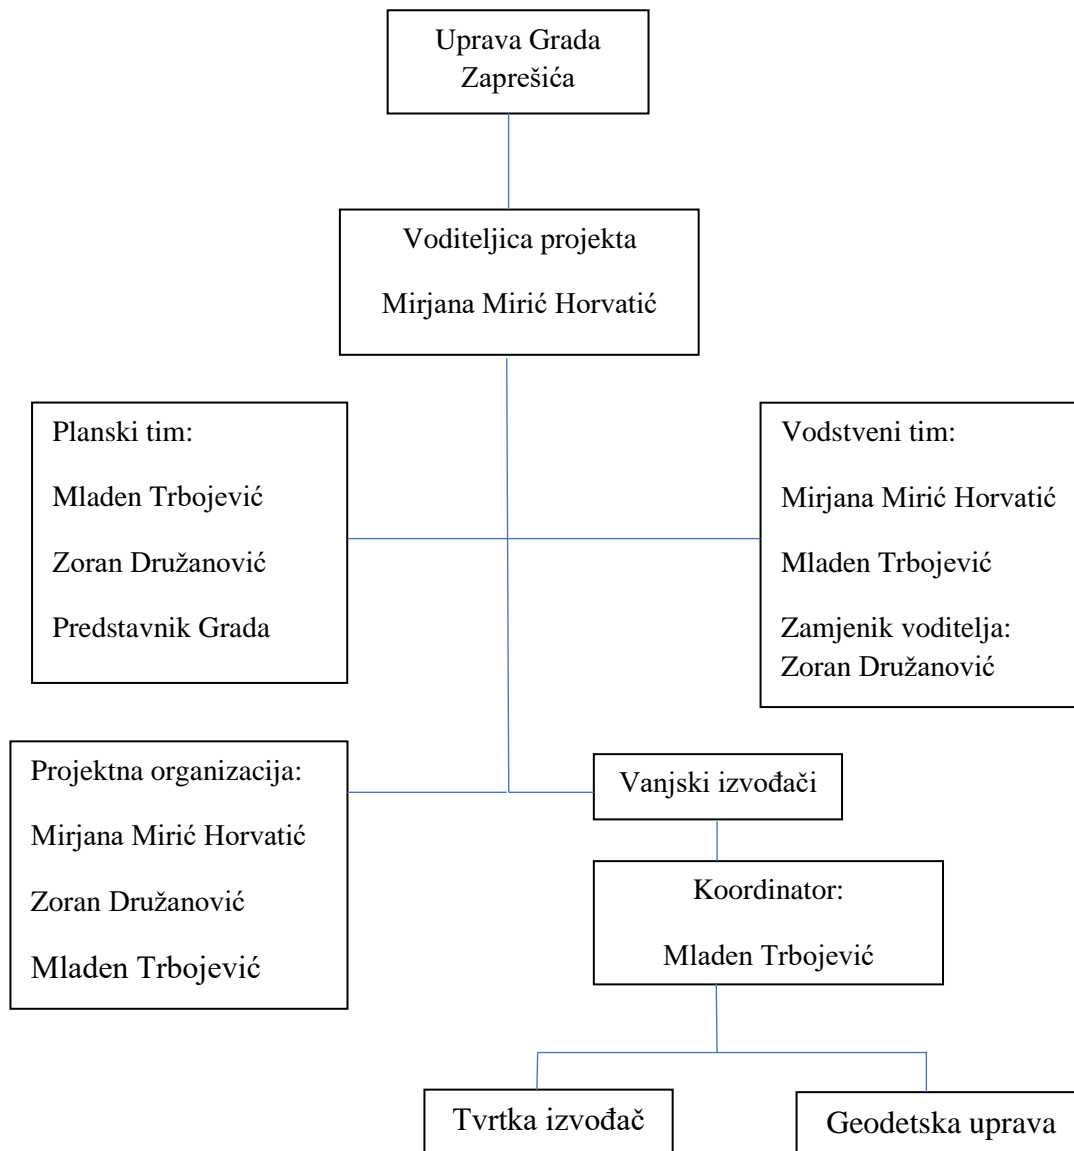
Uprava Grada Zaprešića

Voditeljica projekta

Mirjana Mirić Horvatić

Planski tim:

Mladen Trbojević

Zoran Družanović

Predstavnik Grada

Vodstveni tim:

Mirjana Mirić Horvatić

Mladen Trbojević

Zamjenik voditelja: Zoran Družanović

Projektna organizacija:

Mirjana Mirić Horvatić

Zoran Družanović

Mladen Trbojević

Vanjski izvođači

Koordinator:

Mladen Trbojević

Tvrtka izvođač

Geodetska uprava